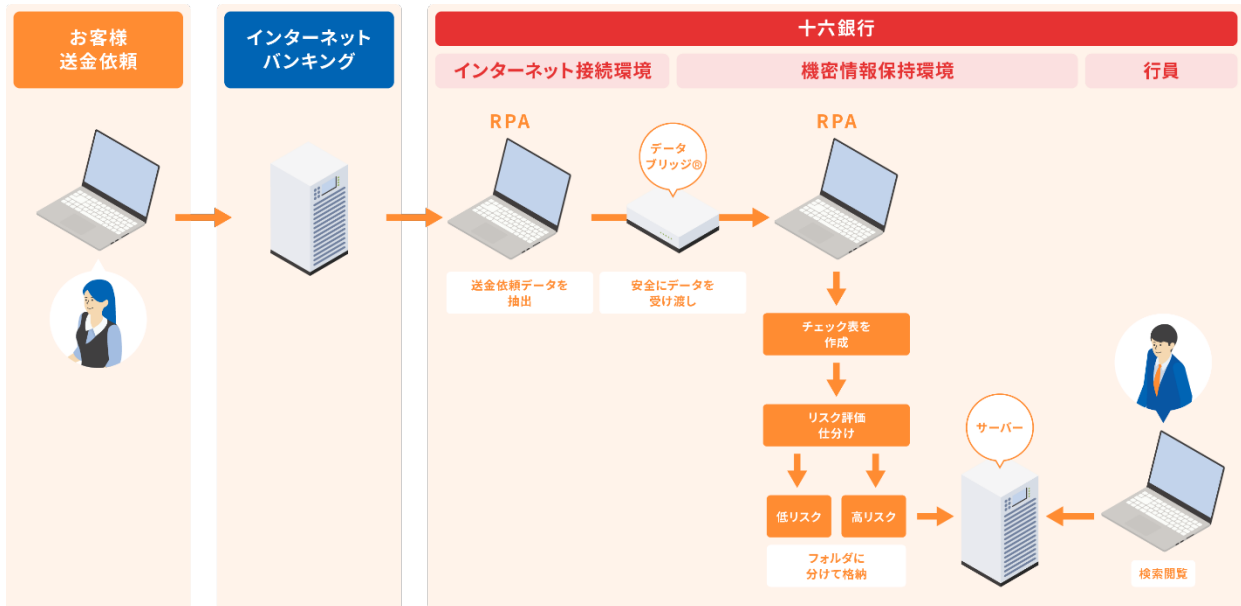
お客様
送金依頼

インターネット
バンキング

十六銀行

インターネット接続環境

機密情報保持環境

行員

RPA

データ
ブリッジ®

RPA

送金依頼データを
抽出

安全にデータを
受け渡し

チェック表を
作成

リスク評価
仕分け

サーバー

低リスク

高リスク

フォルダに
分けて格納

検索閲覧